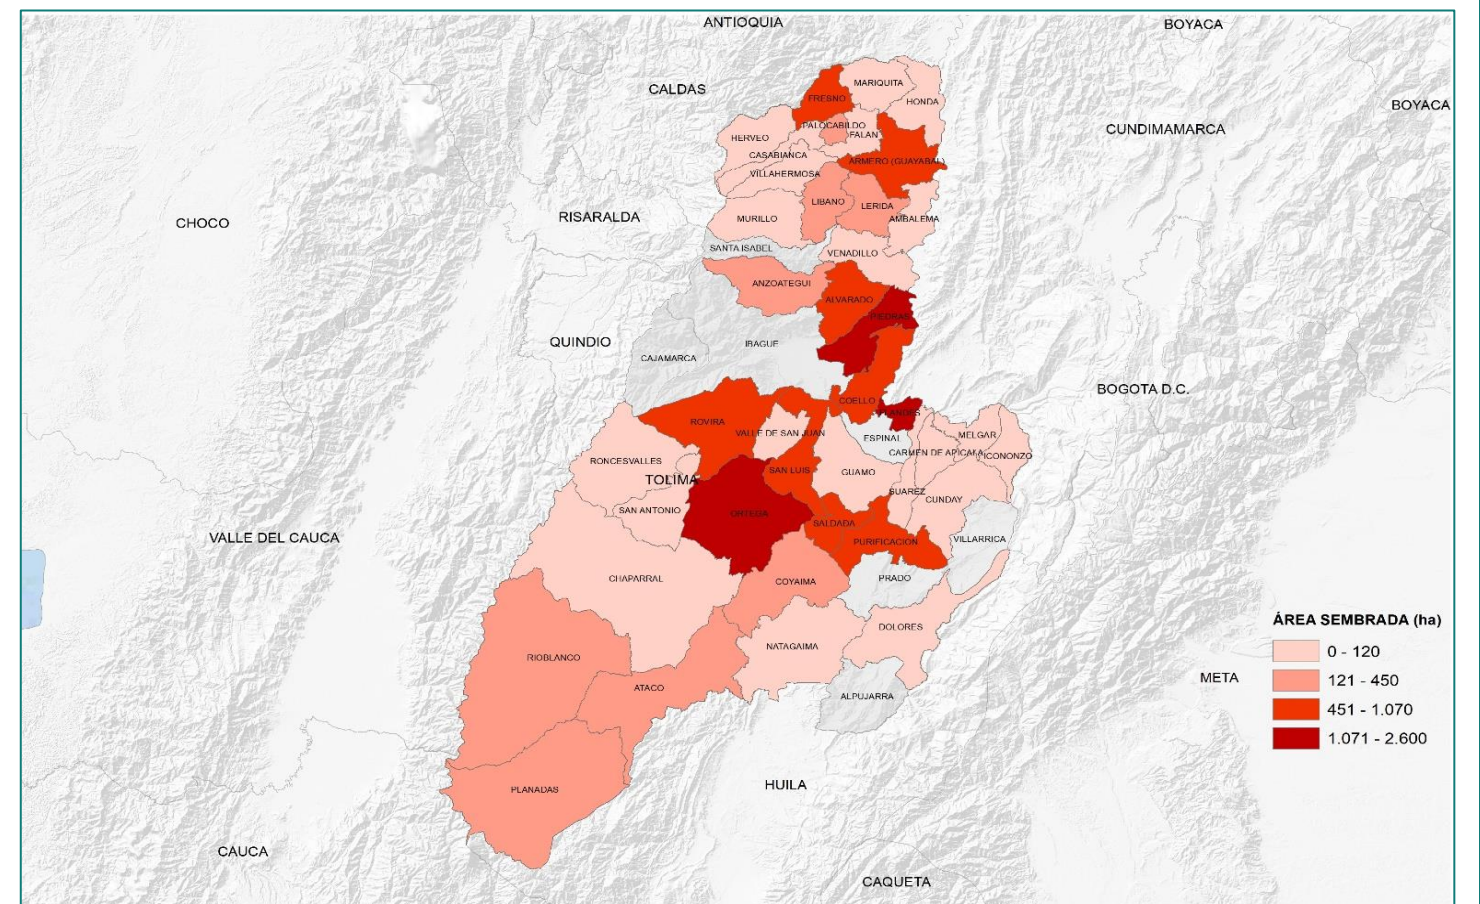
ANTIOQUIA
BOYACA
BOYACA
CALDAS
CUNDIMAMARCA
CHOCO
RISARALDA
QUINDIO
BOGOTA D.C.
TOLIMA
VALLE DEL CAUCA
META
HUILA
CAUCA
CAQUETA

MARIQUITA
FRESNO
HONDA
PALOCABILDO
FALAN
HERVEO
CASABIANCA
ARMERO (GUAYABAL)
VILLAHERMOSA
LIBANO
LERIDA
MURILLO
AMBALEMA
SANTA ISABEL
VENADILLO
ANZOATEGUI
ALVARADO
PIEDRAS
CAJAMARCA
IBAGUE
COELLO
FLANDES
ROVIRA
VALLE DE SAN JUAN
ESPINAL
MELGAR
CARMEN DE APICALA
ICONONZO
RONCESVALLES
SAN LUIS
GUAMO
SUAREZ
CUNDAY
SAN ANTONIO
ORTEGA
SALDAÑA
PURIFICACION
VILLARRICA
CHAPARRAL
COYAIMA
PRADO
DOLORES
NATAGAIMA
RIOBLANCO
ATACO
ALPUJARRA
PLANADAS

ÁREA SEMBRADA (ha)
0 - 120
121 - 450
451 - 1.070
1.071 - 2.600